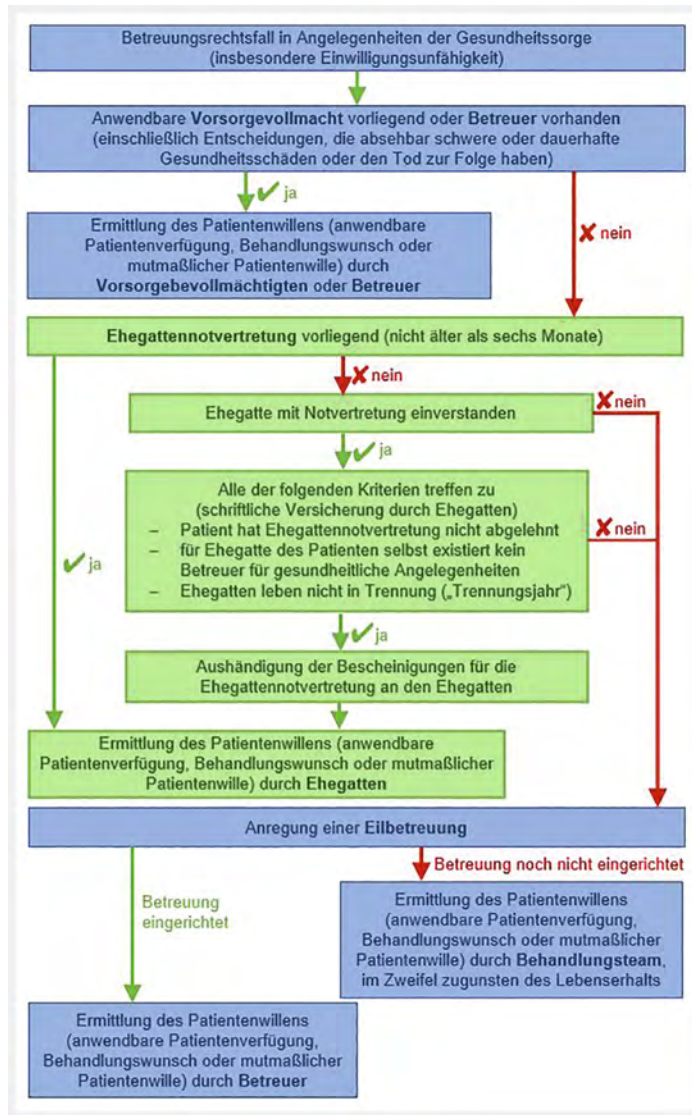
Betreuungsrechtsfall in Angelegenheiten der Gesundheitssorge (insbesondere Einwilligungsunfähigkeit)

Anwendbare **Vorsorgevollmacht** vorliegend oder **Betreuer** vorhanden (einschließlich Entscheidungen, die absehbar schwere oder dauerhafte Gesundheitsschäden oder den Tod zur Folge haben)

✔ ja

Ermittlung des Patientenwillens (anwendbare Patientenverfügung, Behandlungswunsch oder mutmaßlicher Patientenwille) durch **Vorsorgebevollmächtigten** oder **Betreuer**

✘ nein

**Ehegattennotvertretung** vorliegend (nicht älter als sechs Monate)

✘ nein

Ehegatte mit Notvertretung einverstanden

✘ nein

✔ ja

Alle der folgenden Kriterien treffen zu (schriftliche Versicherung durch Ehegatten)
– Patient hat Ehegattennotvertretung nicht abgelehnt
– für Ehegatte des Patienten selbst existiert kein Betreuer für gesundheitliche Angelegenheiten
– Ehegatten leben nicht in Trennung („Trennungsjahr")

✘ nein

✔ ja

✔ ja

Aushändigung der Bescheinigungen für die Ehegattennotvertretung an den Ehegatten

Ermittlung des Patientenwillens (anwendbare Patientenverfügung, Behandlungswunsch oder mutmaßlicher Patientenwille) durch **Ehegatten**

Anregung einer **Eilbetreuung**

Betreuung noch nicht eingerichtet

Betreuung eingerichtet

Ermittlung des Patientenwillens (anwendbare Patientenverfügung, Behandlungswunsch oder mutmaßlicher Patientenwille) durch **Behandlungsteam**, im Zweifel zugunsten des Lebenserhalts

Ermittlung des Patientenwillens (anwendbare Patientenverfügung, Behandlungswunsch oder mutmaßlicher Patientenwille) durch **Betreuer**